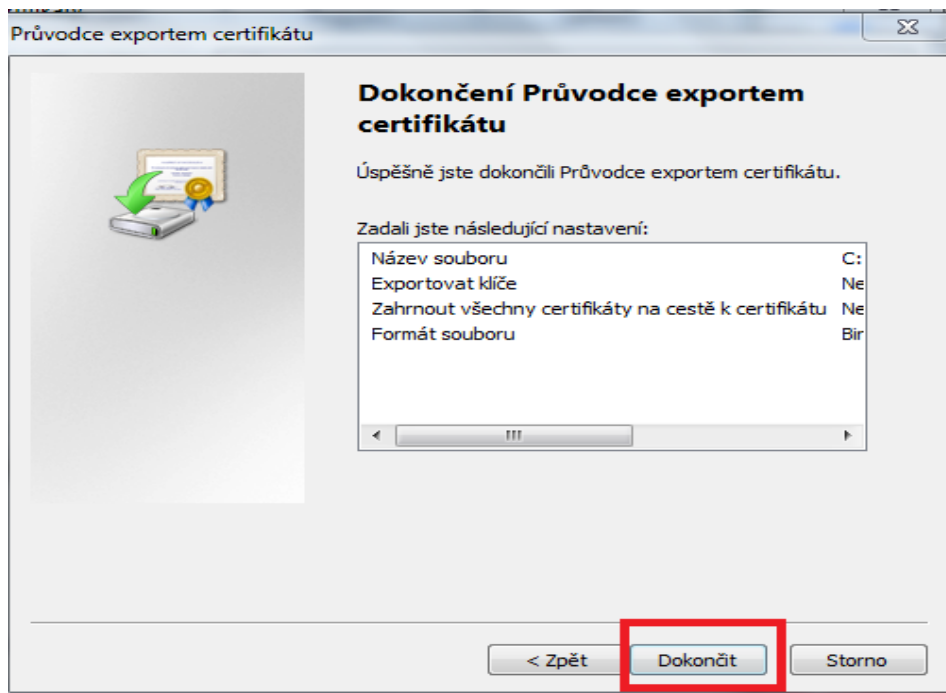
Průvodce exportem certifikátu

Dokončení Průvodce exportem certifikátu

Úspěšně jste dokončili Průvodce exportem certifikátu.

Zadali jste následující nastavení:

| | |
|---|---|
| Název souboru | C: |
| Exportovat klíče | Ne |
| Zahrnout všechny certifikáty na cestě k certifikátu | Ne |
| Formát souboru | Bir |

< Zpět Dokončit Storno